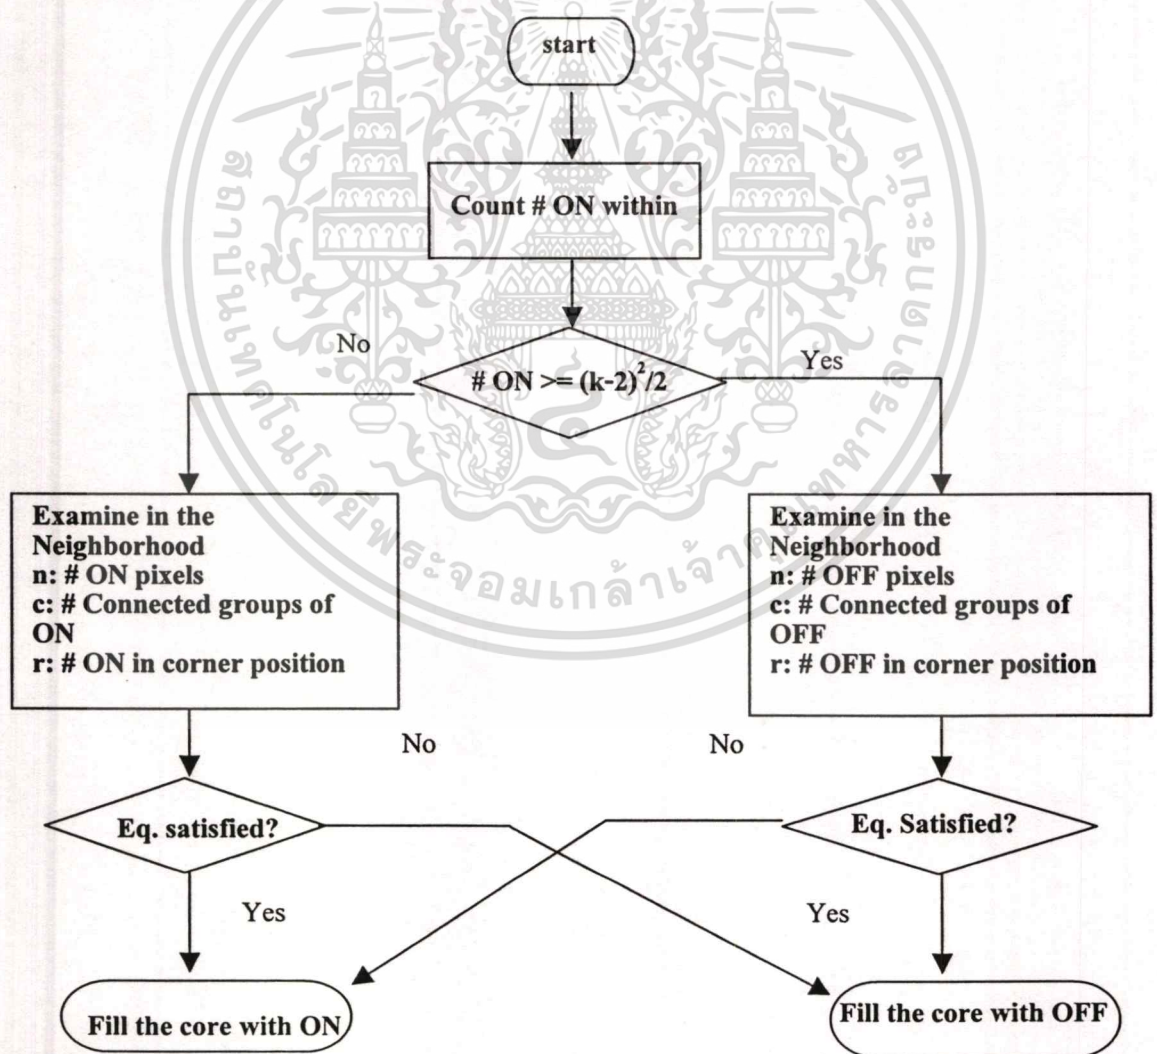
start

Count # ON within

No

# ON >= $(k-2)^2/2$

Yes

Examine in the Neighborhood
n: # ON pixels
c: # Connected groups of ON
r: # ON in corner position

Examine in the Neighborhood
n: # OFF pixels
c: # Connected groups of OFF
r: # OFF in corner position

No

No

Eq. satisfied?

Eq. Satisfied?

Yes

Yes

Fill the core with ON

Fill the core with OFF

มหาวิทยาลัยเทคโนโลยีพระจอมเกล้าเจ้าคุณทหารลาดกระบัง